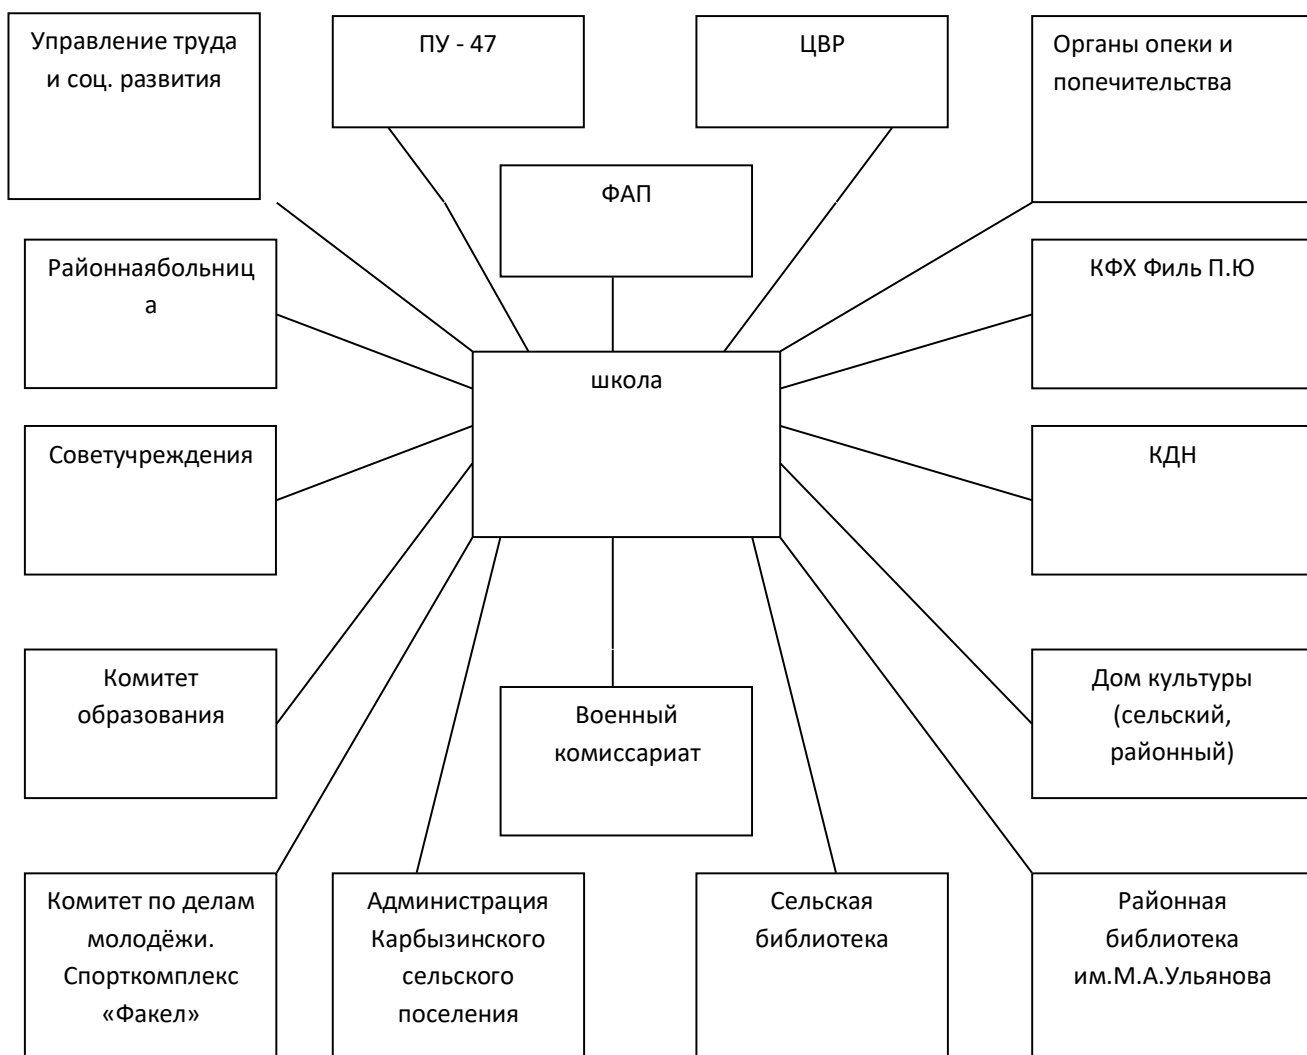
Управление труда и соц. развития

ПУ - 47

ЦВР

Органы опеки и попечительства

ФАП

Районнаябольниц а

КФХ Филь П.Ю

школа

Советучреждения

КДН

Комитет образования

Военный комиссариат

Дом культуры (сельский, районный)

Комитет по делам молодёжи. Спорткомплекс «Факел»

Администрация Карбызинского сельского поселения

Сельская библиотека

Районная библиотека им.М.А.Ульянова